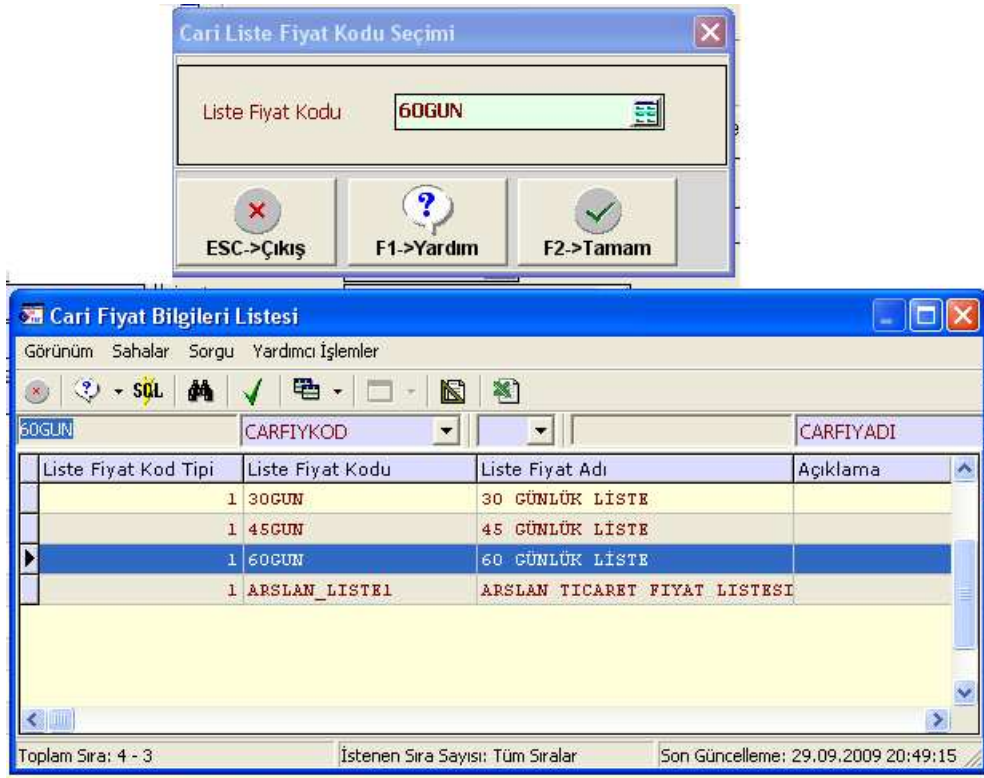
Cari Liste Fiyat Kodu Seçimi

Liste Fiyat Kodu 60GUN

ESC->Çıkış F1->Yardım F2->Tamam

Cari Fiyat Bilgileri Listesi

Görünüm Sahalar Sorgu Yardımcı İşlemler

SQL

60GUN CARFIYKOD CARFIYADI

| Liste Fiyat Kod Tipi | Liste Fiyat Kodu | Liste Fiyat Adı | Açıklama |
|---|---|---|---|
| 1 | 30GUN | 30 GÜNLÜK LİSTE | |
| 1 | 45GUN | 45 GÜNLÜK LİSTE | |
| 1 | 60GUN | 60 GÜNLÜK LİSTE | |
| 1 | ARSLAN_LISTE1 | ARSLAN TICARET FIYAT LISTESI | |

Toplam Sıra: 4 - 3 İstenen Sıra Sayısı: Tüm Sıralar Son Güncelleme: 29.09.2009 20:49:15